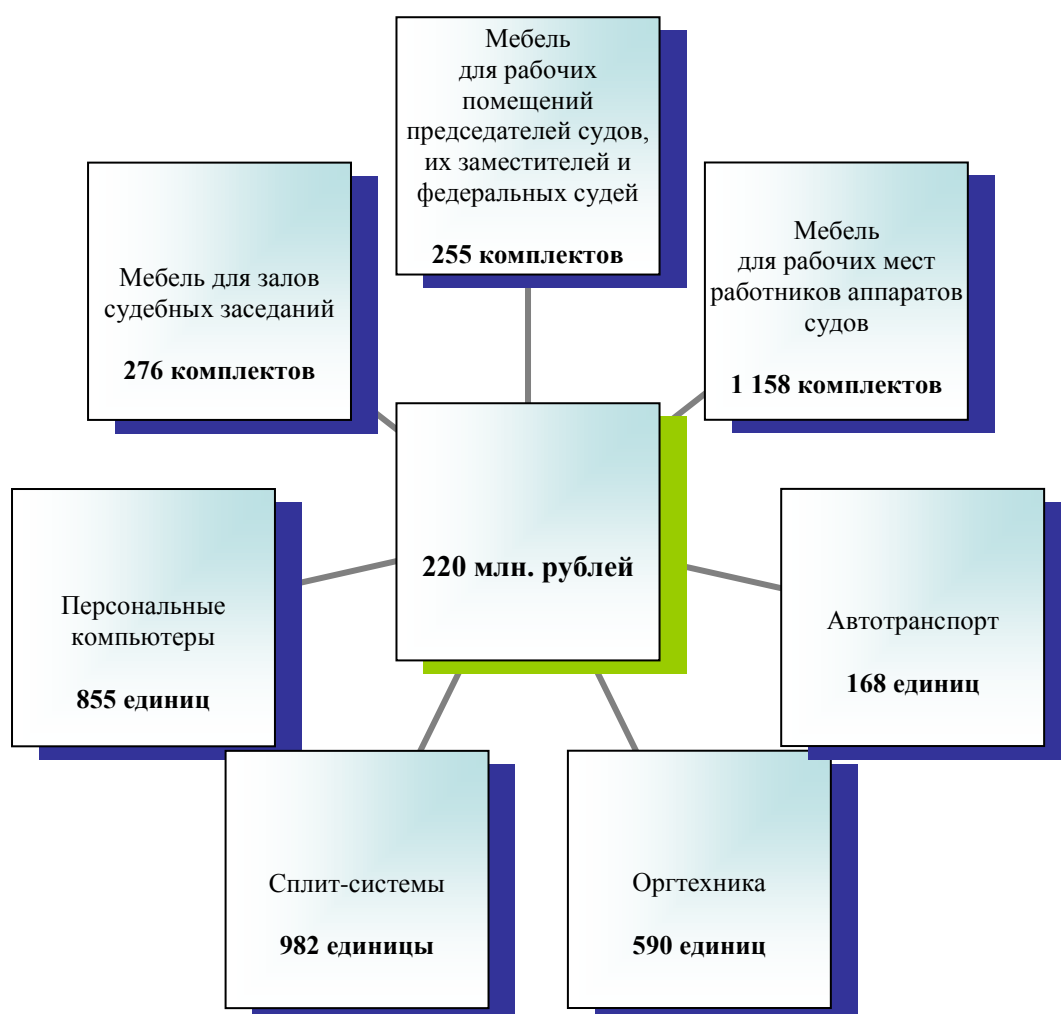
Мебель для рабочих помещений председателей судов, их заместителей и федеральных судей

255 комплектов

Мебель для залов судебных заседаний

276 комплектов

Мебель для рабочих мест работников аппаратов судов

1 158 комплектов

220 млн. рублей

Персональные компьютеры

855 единиц

Автотранспорт

168 единиц

Сплит-системы

982 единицы

Оргтехника

590 единиц